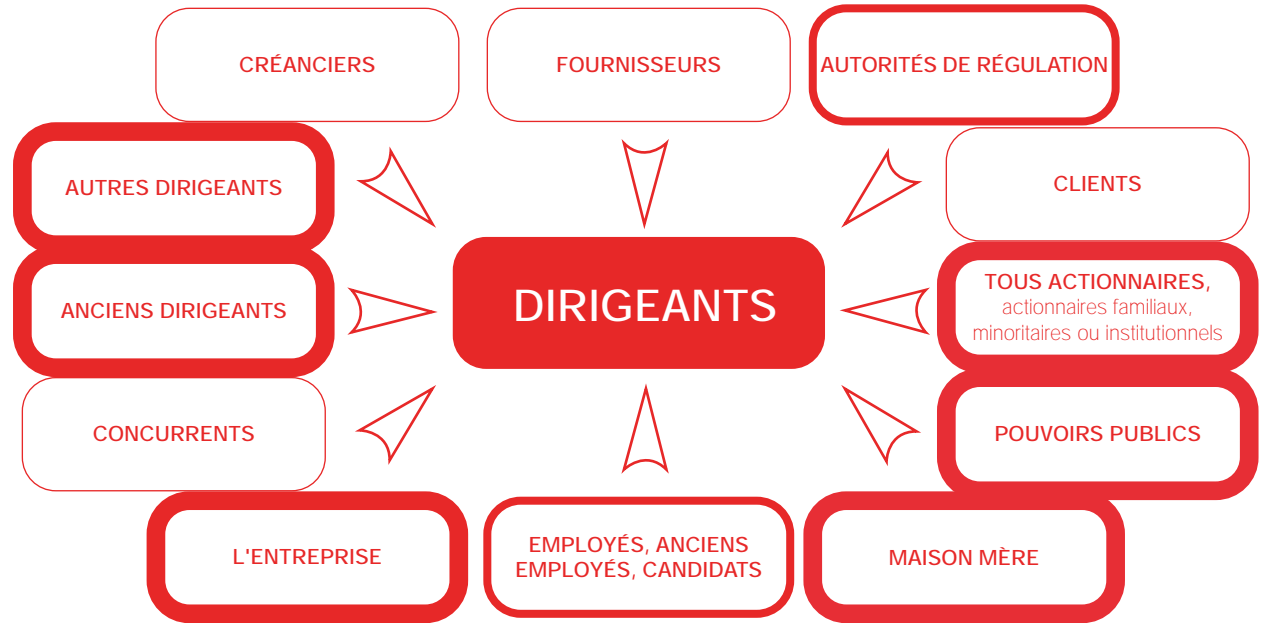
CRÉANCIERS

FOURNISSEURS

AUTORITÉS DE RÉGULATION

AUTRES DIRIGEANTS

CLIENTS

ANCIENS DIRIGEANTS

DIRIGEANTS

TOUS ACTIONNAIRES, actionnaires familiaux, minoritaires ou institutionnels

CONCURRENTS

POUVOIRS PUBLICS

L'ENTREPRISE

EMPLOYÉS, ANCIENS EMPLOYÉS, CANDIDATS

MAISON MÈRE